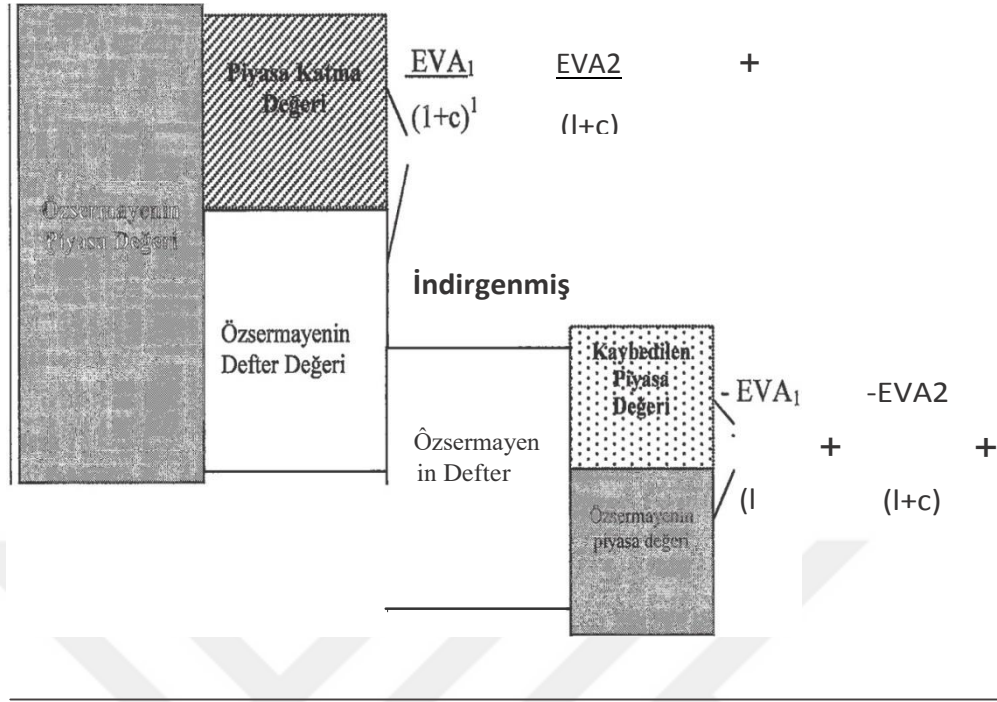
Özsermayenin Piyasa Değeri

Piyasa Katma Değeri

$\frac{EVA_1}{(1+c)^1}$ EVA2 +

(l+c)

İndirgenmiş

Özsermayenin Defter Değeri

Kaybedilen Piyasa Değeri

- $EVA_1$ -EVA2

+ +

Ôzsermayen in Defter

(l (l+c)

Özsermayenin piyasa değeri